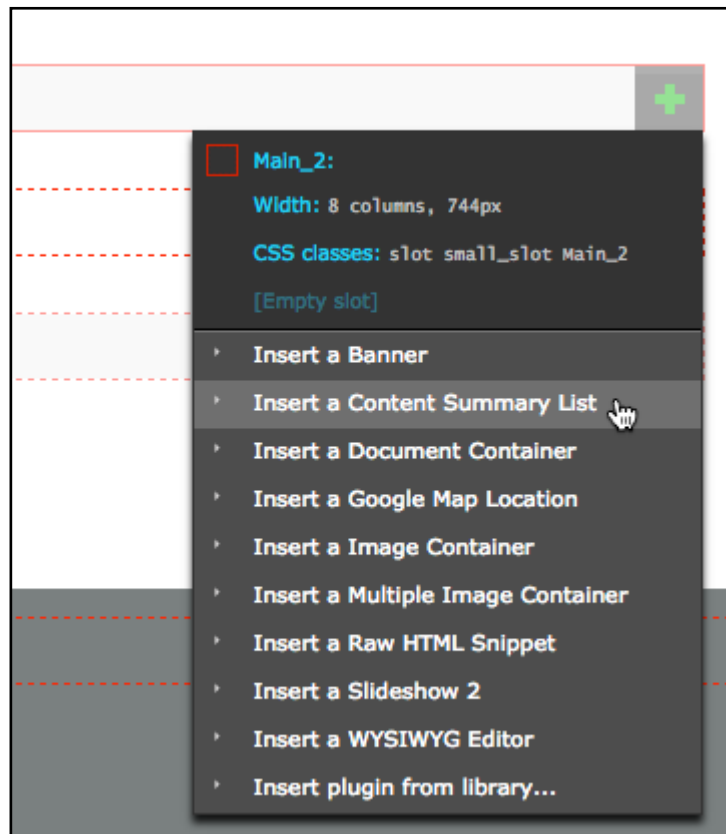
Main_2:

Width: 8 columns, 744px

CSS classes: slot small_slot Main_2

[Empty slot]

Insert a Banner

Insert a Content Summary List

Insert a Document Container

Insert a Google Map Location

Insert a Image Container

Insert a Multiple Image Container

Insert a Raw HTML Snippet

Insert a Slideshow 2

Insert a WYSIWYG Editor

Insert plugin from library...